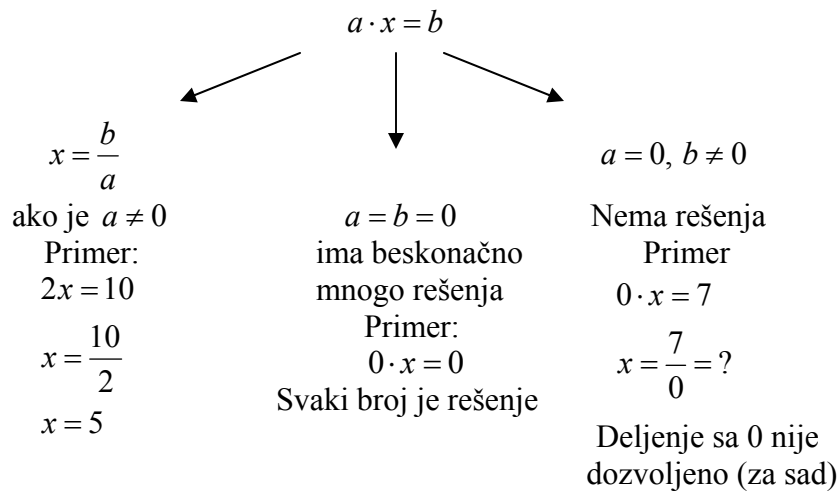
$a \cdot x = b$

$x = \frac{b}{a}$
ako je $a \neq 0$
Primer:
$2x = 10$
$x = \frac{10}{2}$
$x = 5$

$a = b = 0$
ima beskonačno mnogo rešenja
Primer:
$0 \cdot x = 0$
Svaki broj je rešenje

$a = 0,\ b \neq 0$
Nema rešenja
Primer
$0 \cdot x = 7$
$x = \frac{7}{0} = ?$
Deljenje sa 0 nije dozvoljeno (za sad)